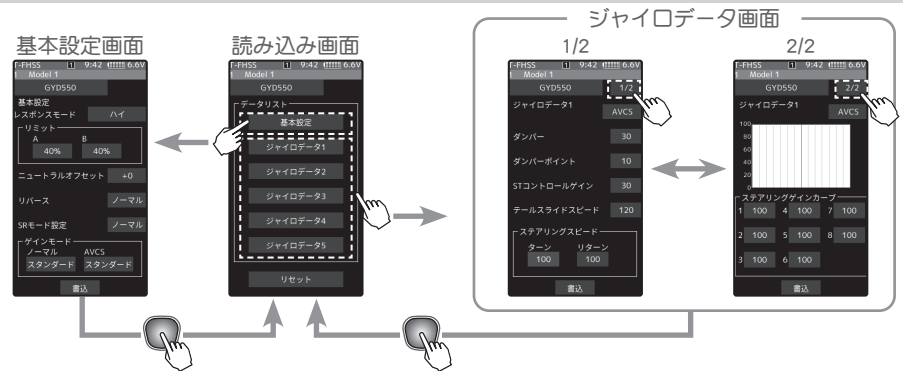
基本設定画面

T-FHSS 1 9:42 6.6V
Model 1
GYD550
基本設定
レスポンスモード ハイ
リミット
A B
40% 40%
ニュートラルオフセット +0
リバース ノーマル
SRモード設定 ノーマル
ゲインモード
ノーマル AVCS
スタンダード スタンダード
書込

読み込み画面

T-FHSS 1 9:42 6.6V
Model 1
GYD550
データリスト
基本設定
ジャイロデータ1
ジャイロデータ2
ジャイロデータ3
ジャイロデータ4
ジャイロデータ5
リセット

ジャイロデータ画面

1/2

T-FHSS 1 9:42 6.6V
Model 1
GYD550 1/2
ジャイロデータ1 AVCS
ダンパー 30
ダンパーポイント 10
STコントロールゲイン 30
テールスライドスピード 120
ステアリングスピード
ターン リターン
100 100
書込

2/2

T-FHSS 1 9:42 6.6V
Model 1
GYD550 2/2
ジャイロデータ1 AVCS
100
80
60
40
20
0
ステアリングゲインカーブ
1 100 4 100 7 100
2 100 5 100 8 100
3 100 6 100
書込